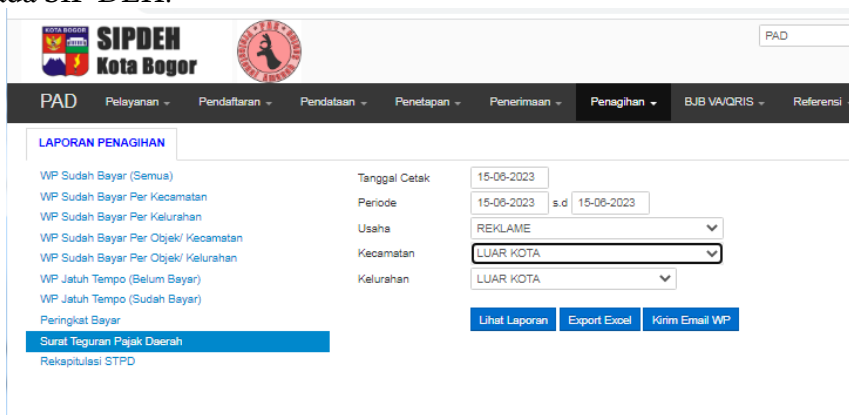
ada SIPDEH.

KOTA BOGOR

SIPDEH
Kota Bogor

PAD

PAD Pelayanan Pendaftaran Pendataan Penetapan Penerimaan Penagihan BJB VA/QRIS Referensi

LAPORAN PENAGIHAN

WP Sudah Bayar (Semua)
WP Sudah Bayar Per Kecamatan
WP Sudah Bayar Per Kelurahan
WP Sudah Bayar Per Objek/ Kecamatan
WP Sudah Bayar Per Objek/ Kelurahan
WP Jatuh Tempo (Belum Bayar)
WP Jatuh Tempo (Sudah Bayar)
Peringkat Bayar
Surat Teguran Pajak Daerah
Rekapitulasi STPD

Tanggal Cetak 15-06-2023
Periode 15-06-2023 s.d 15-06-2023
Usaha REKLAME
Kecamatan LUAR KOTA
Kelurahan LUAR KOTA

Lihat Laporan Export Excel Kirim Email WP